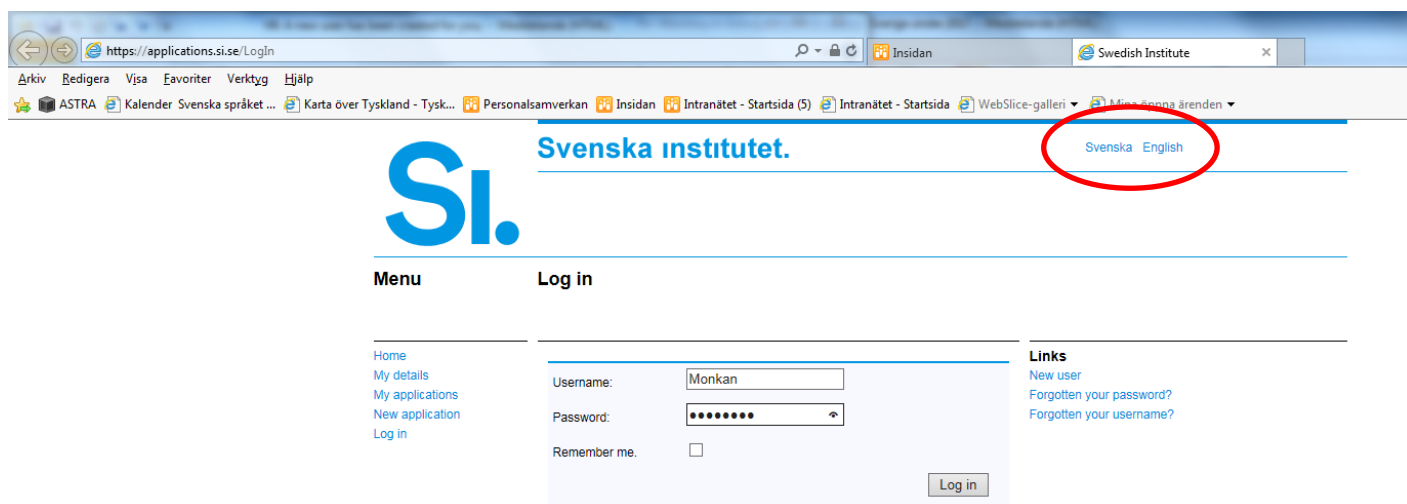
https://applications.si.se/LogIn
Insidan
Swedish Institute
Arkiv Redigera Visa Favoriter Verktyg Hjälp
ASTRA Kalender Svenska språket ... Karta över Tyskland - Tysk... Personalsamverkan Insidan Intranätet - Startsida (5) Intranätet - Startsida WebSlice-galleri Mina öppna ärenden

SI.
Svenska institutet.
Svenska English

Menu
Log in

Home
My details
My applications
New application
Log in

Username: Monkan
Password: ••••••••
Remember me.
Log in

Links
New user
Forgotten your password?
Forgotten your username?